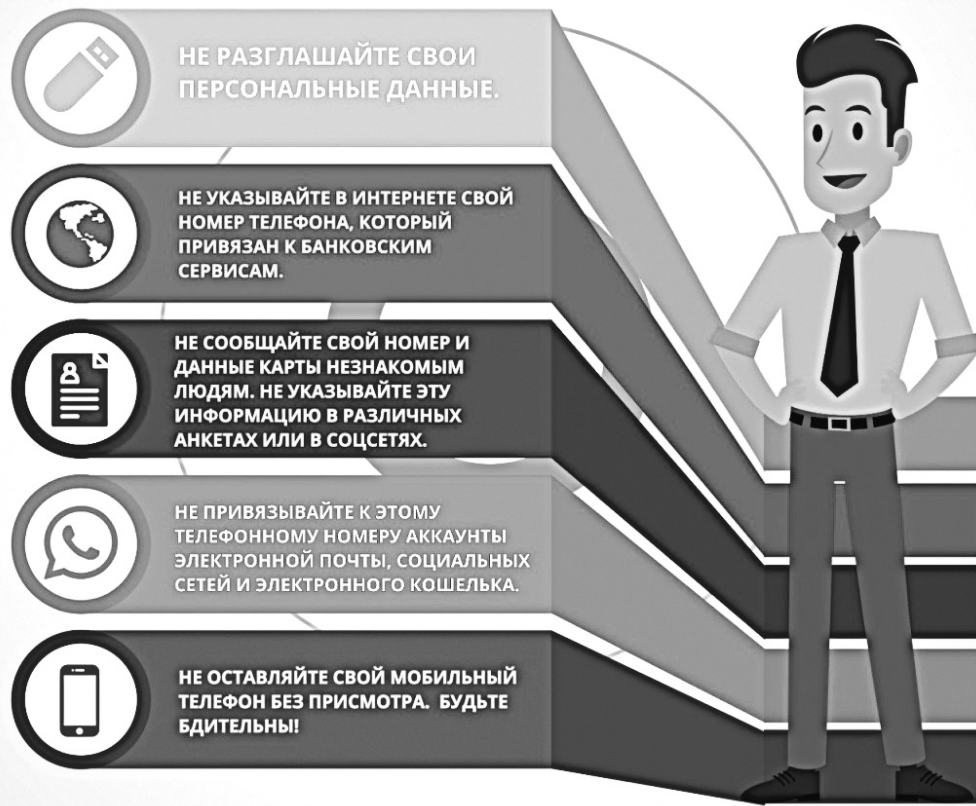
НЕ РАЗГЛАШАЙТЕ СВОИ ПЕРСОНАЛЬНЫЕ ДАННЫЕ.

НЕ УКАЗЫВАЙТЕ В ИНТЕРНЕТЕ СВОЙ НОМЕР ТЕЛЕФОНА, КОТОРЫЙ ПРИВЯЗАН К БАНКОВСКИМ СЕРВИСАМ.

НЕ СООБЩАЙТЕ СВОЙ НОМЕР И ДАННЫЕ КАРТЫ НЕЗНАКОМЫМ ЛЮДЯМ. НЕ УКАЗЫВАЙТЕ ЭТУ ИНФОРМАЦИЮ В РАЗЛИЧНЫХ АНКЕТАХ ИЛИ В СОЦСЕТЯХ.

НЕ ПРИВЯЗЫВАЙТЕ К ЭТОМУ ТЕЛЕФОННОМУ НОМЕРУ АККАУНТЫ ЭЛЕКТРОННОЙ ПОЧТЫ, СОЦИАЛЬНЫХ СЕТЕЙ И ЭЛЕКТРОННОГО КОШЕЛЬКА.

НЕ ОСТАВЛЯЙТЕ СВОЙ МОБИЛЬНЫЙ ТЕЛЕФОН БЕЗ ПРИСМОТРА. БУДЬТЕ БДИТЕЛЬНЫ!